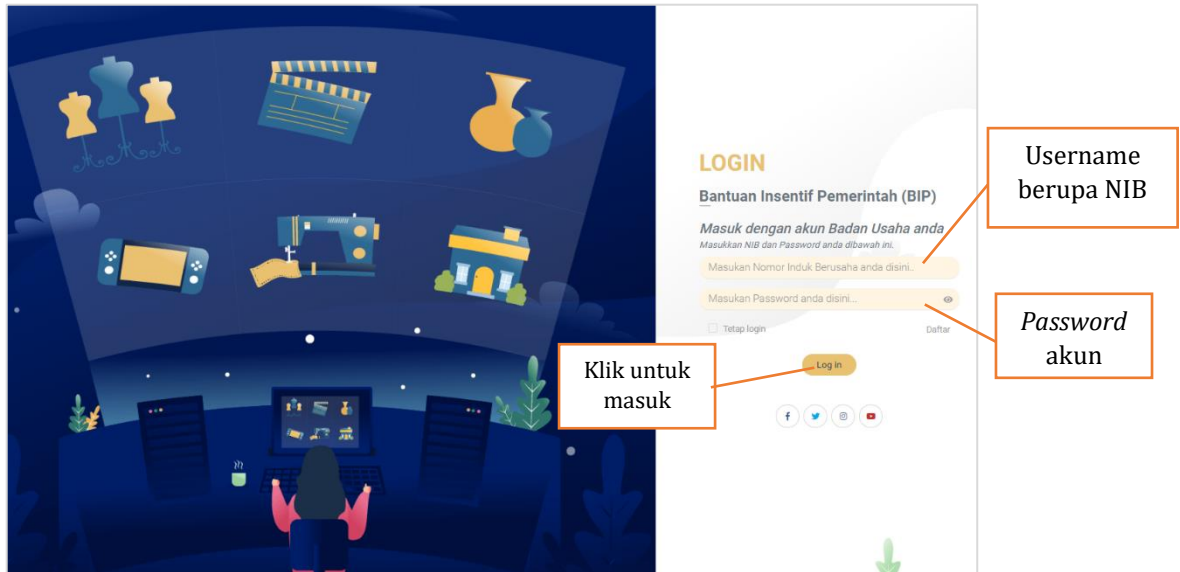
LOGIN

Bantuan Insentif Pemerintah (BIP)

Masuk dengan akun Badan Usaha anda

Masukkan NIB dan Password anda dibawah ini.

Masukan Nomor Induk Berusaha anda disini...

Masukan Password anda disini...

Tetap login

Daftar

Log in

Username berupa NIB

*Password* akun

Klik untuk masuk